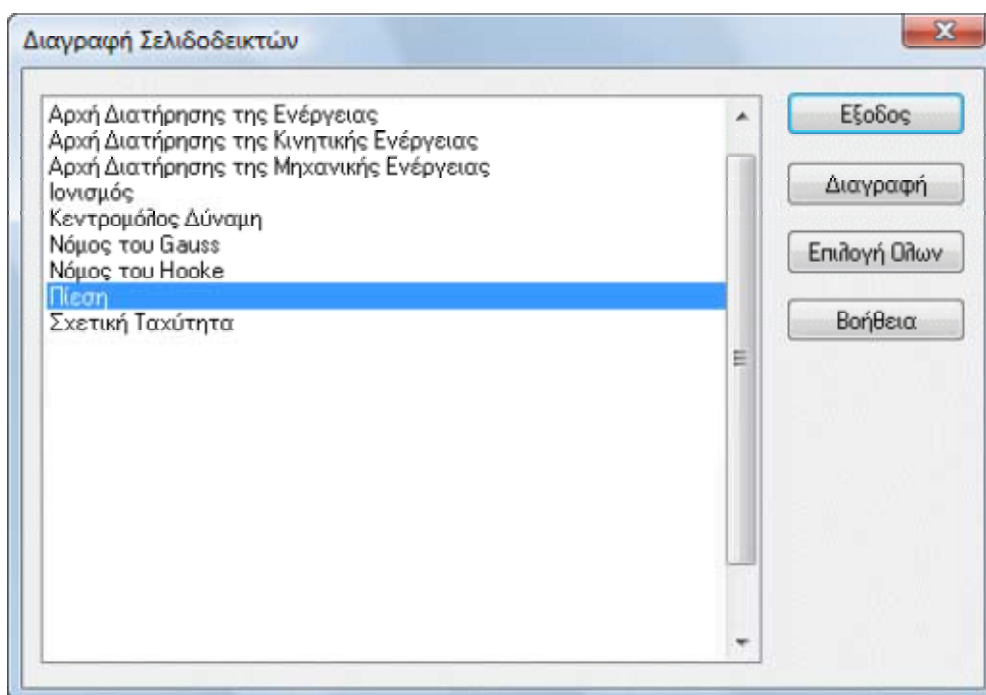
Διαγραφή Σελιδοδεικτών

Αρχή Διατήρησης της Ενέργειας
Αρχή Διατήρησης της Κινητικής Ενέργειας
Αρχή Διατήρησης της Μηχανικής Ενέργειας
Ιονισμός
Κεντρομόλος Δύναμη
Νόμος του Gauss
Νόμος του Hooke
Πίεση
Σχετική Ταχύτητα

Έξοδος
Διαγραφή
Επιλογή Όλων
Βοήθεια